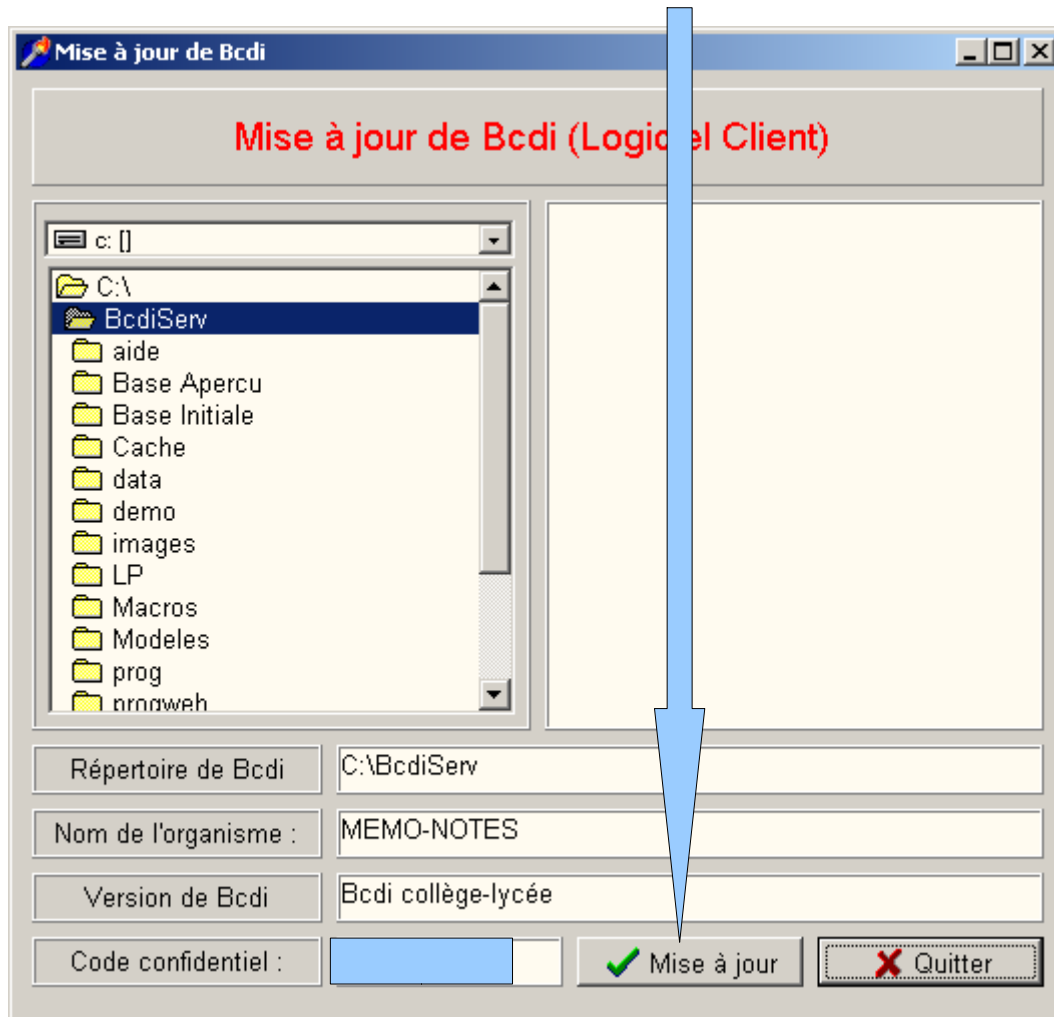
Mise à jour de Bcdi

Mise à jour de Bcdi (Logic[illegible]el Client)

c: []

C:\
BcdiServ
aide
Base Apercu
Base Initiale
Cache
data
demo
images
LP
Macros
Modeles
prog
progweb

Répertoire de Bcdi
C:\BcdiServ

Nom de l'organisme :
MEMO-NOTES

Version de Bcdi
Bcdi collège-lycée

Code confidentiel :

Mise à jour

Quitter